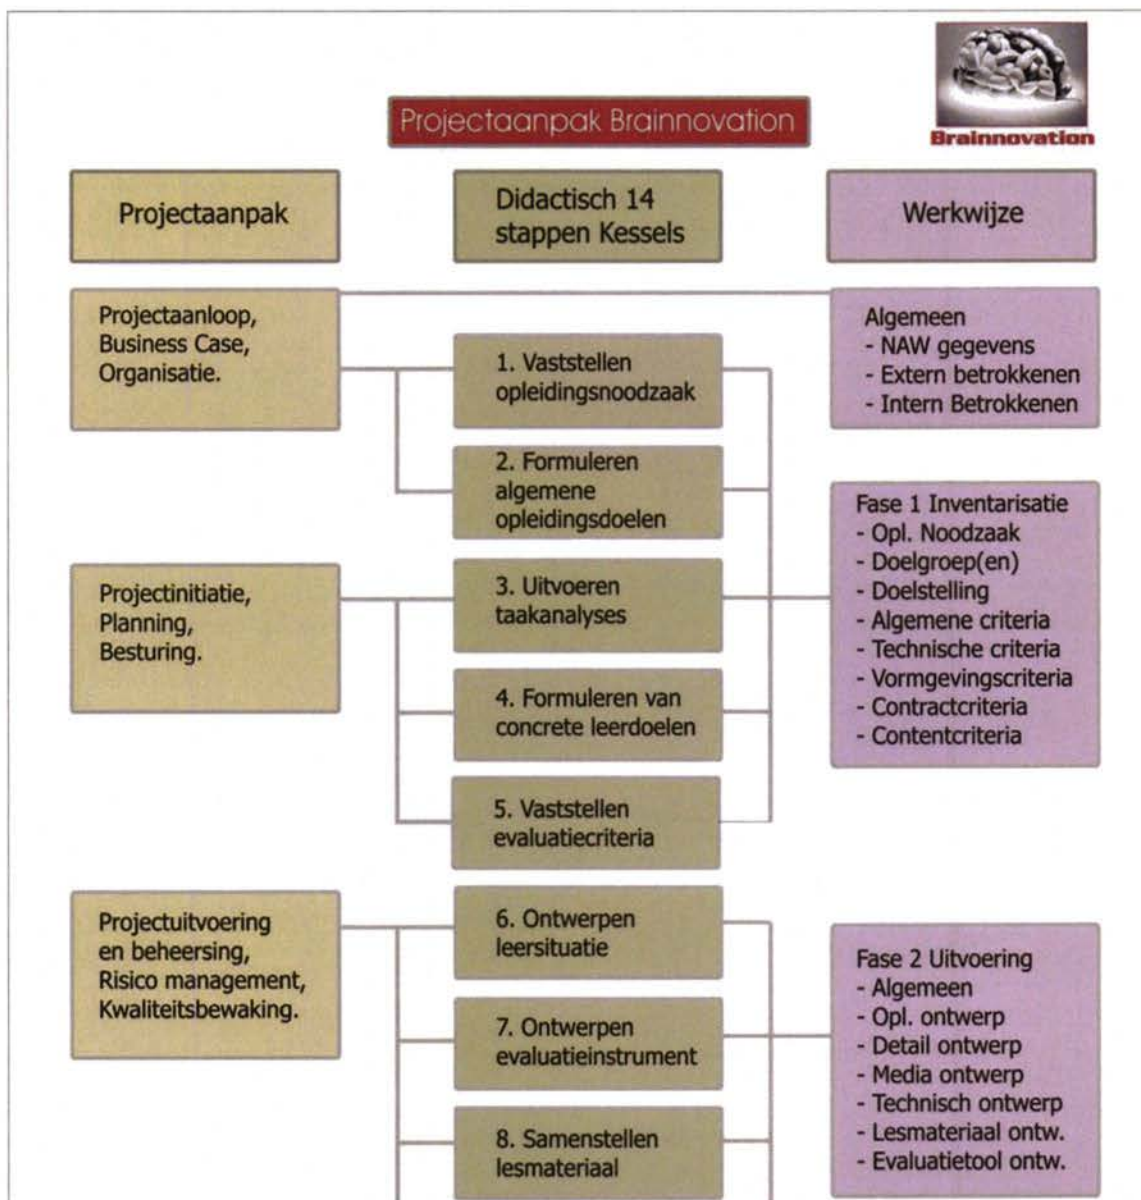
Brainnovation

Projectaanpak Brainnovation

Projectaanpak

Didactisch 14 stappen Kessels

Werkwijze

Projectaanloop, Business Case, Organisatie.

Algemeen
- NAW gegevens
- Extern betrokkenen
- Intern Betrokkenen

1. Vaststellen opleidingsnoodzaak

2. Formuleren algemene opleidingsdoelen

Fase 1 Inventarisatie
- Opl. Noodzaak
- Doelgroep(en)
- Doelstelling
- Algemene criteria
- Technische criteria
- Vormgevingscriteria
- Contractcriteria
- Contentcriteria

Projectinitiatie, Planning, Besturing.

3. Uitvoeren taakanalyses

4. Formuleren van concrete leerdoelen

5. Vaststellen evaluatiecriteria

Projectuitvoering en beheersing, Risico management, Kwaliteitsbewaking.

6. Ontwerpen leersituatie

7. Ontwerpen evaluatieinstrument

8. Samenstellen lesmateriaal

Fase 2 Uitvoering
- Algemeen
- Opl. ontwerp
- Detail ontwerp
- Media ontwerp
- Technisch ontwerp
- Lesmateriaal ontw.
- Evaluatietool ontw.